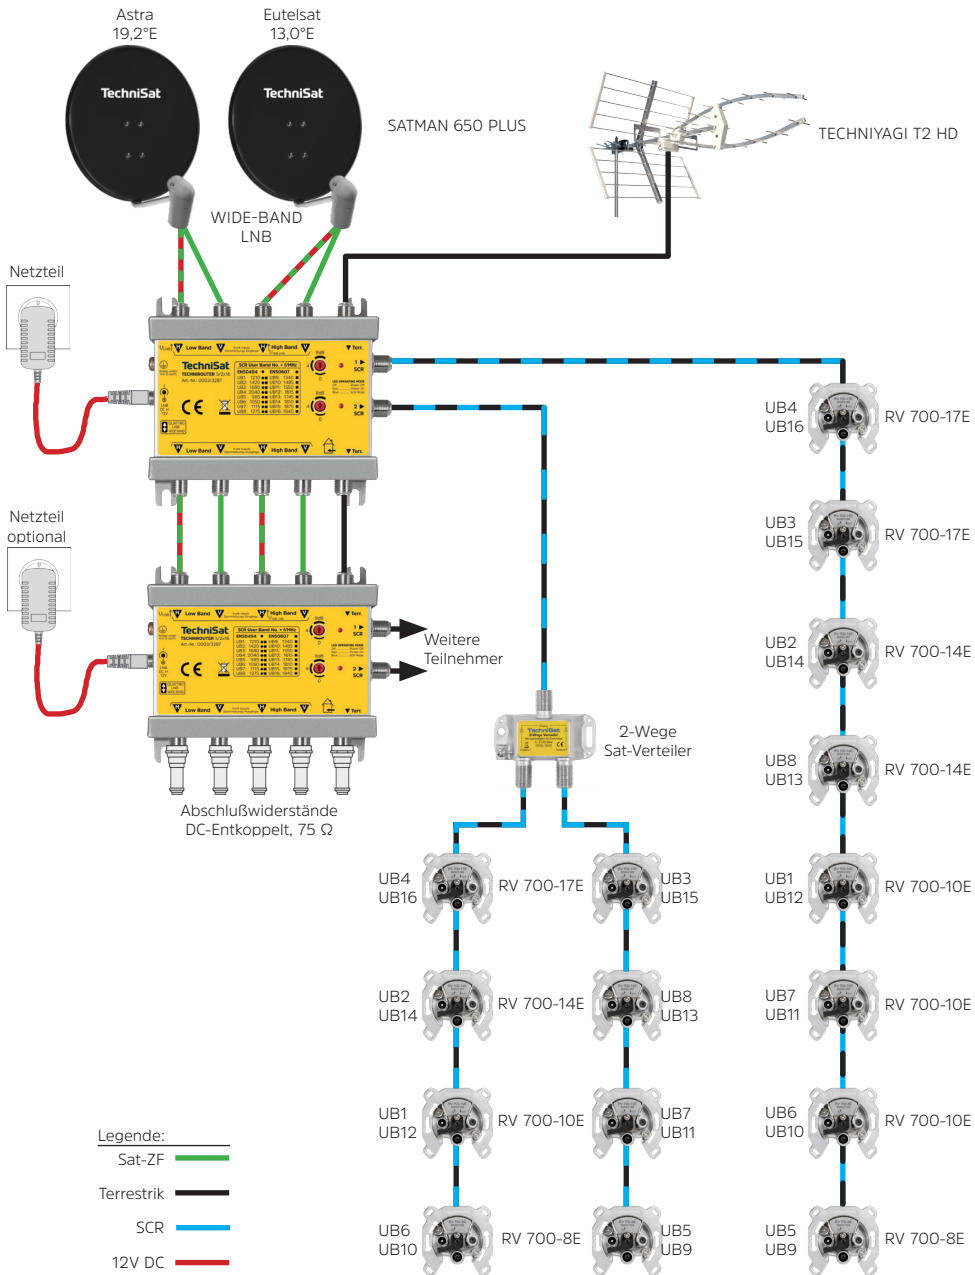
Astra
19,2°E

Eutelsat
13,0°E

TechniSat

TechniSat

SATMAN 650 PLUS

TECHNIYAGI T2 HD

WIDE-BAND
LNB

Netzteil

TechniSat

CE

Netzteil
optional

TechniSat

CE

Weitere
Teilnehmer

Abschlußwiderstände
DC-Entkoppelt, 75 Ω

2-Wege
Sat-Verteiler

UB4
UB16
RV 700-17E

UB3
UB15
RV 700-17E

UB2
UB14
RV 700-14E

UB8
UB13
RV 700-14E

UB1
UB12
RV 700-10E

UB7
UB11
RV 700-10E

UB6
UB10
RV 700-10E

UB5
UB9
RV 700-8E

UB4
UB16
RV 700-17E

UB3
UB15

UB2
UB14
RV 700-14E

UB8
UB13

UB1
UB12
RV 700-10E

UB7
UB11

UB6
UB10
RV 700-8E

UB5
UB9

Legende:
Sat-ZF
Terrestrik
SCR
12V DC